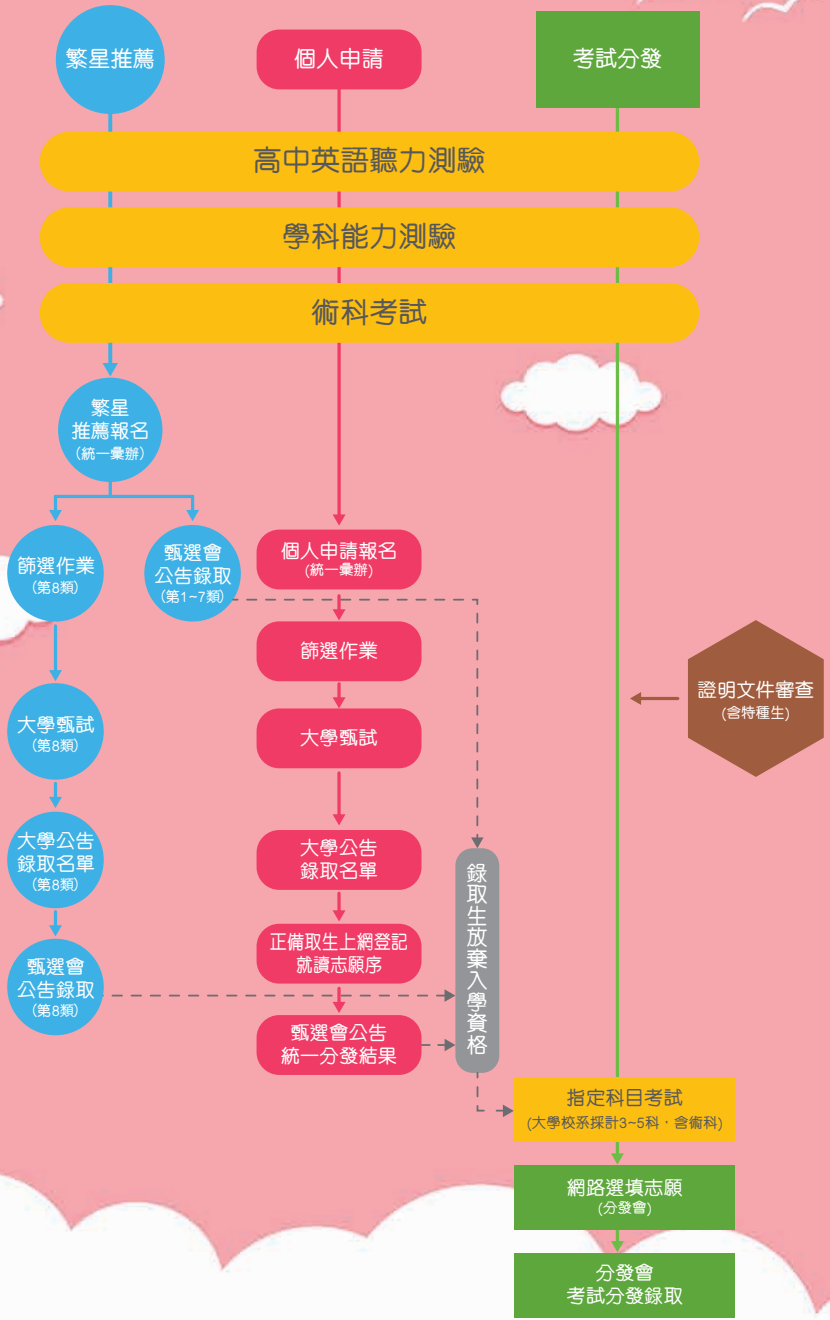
繁星推薦

個人申請

考試分發

高中英語聽力測驗

學科能力測驗

術科考試

繁星推薦報名
(統一彙辦)

篩選作業
(第8類)

甄選會公告錄取
(第1~7類)

大學甄試
(第8類)

大學公告錄取名單
(第8類)

甄選會公告錄取
(第8類)

個人申請報名
(統一彙辦)

篩選作業

大學甄試

大學公告錄取名單

正備取生上網登記就讀志願序

甄選會公告統一分發結果

錄取生放棄入學資格

證明文件審查
(含特種生)

指定科目考試
(大學校系採計3~5科,含術科)

網路選填志願
(分發會)

分發會考試分發錄取